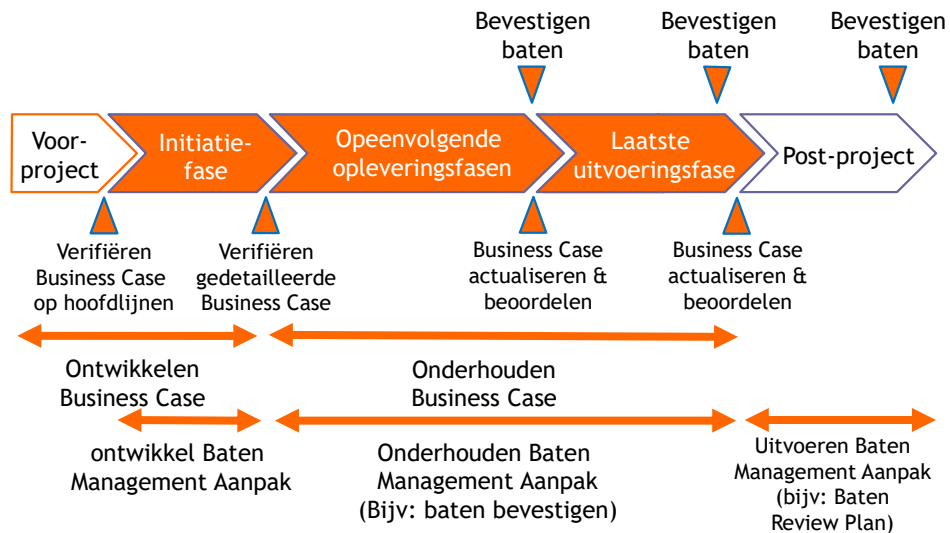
Bevestigen baten

Bevestigen baten

Bevestigen baten

Voor-project

Initiatie-fase

Opeenvolgende opleveringsfasen

Laatste uitvoeringsfase

Post-project

Verifiëren Business Case op hoofdlijnen

Verifiëren gedetailleerde Business Case

Business Case actualiseren & beoordelen

Business Case actualiseren & beoordelen

Ontwikkelen Business Case

Onderhouden Business Case

ontwikkel Baten Management Aanpak

Onderhouden Baten Management Aanpak (Bijv: baten bevestigen)

Uitvoeren Baten Management Aanpak (bijv: Baten Review Plan)